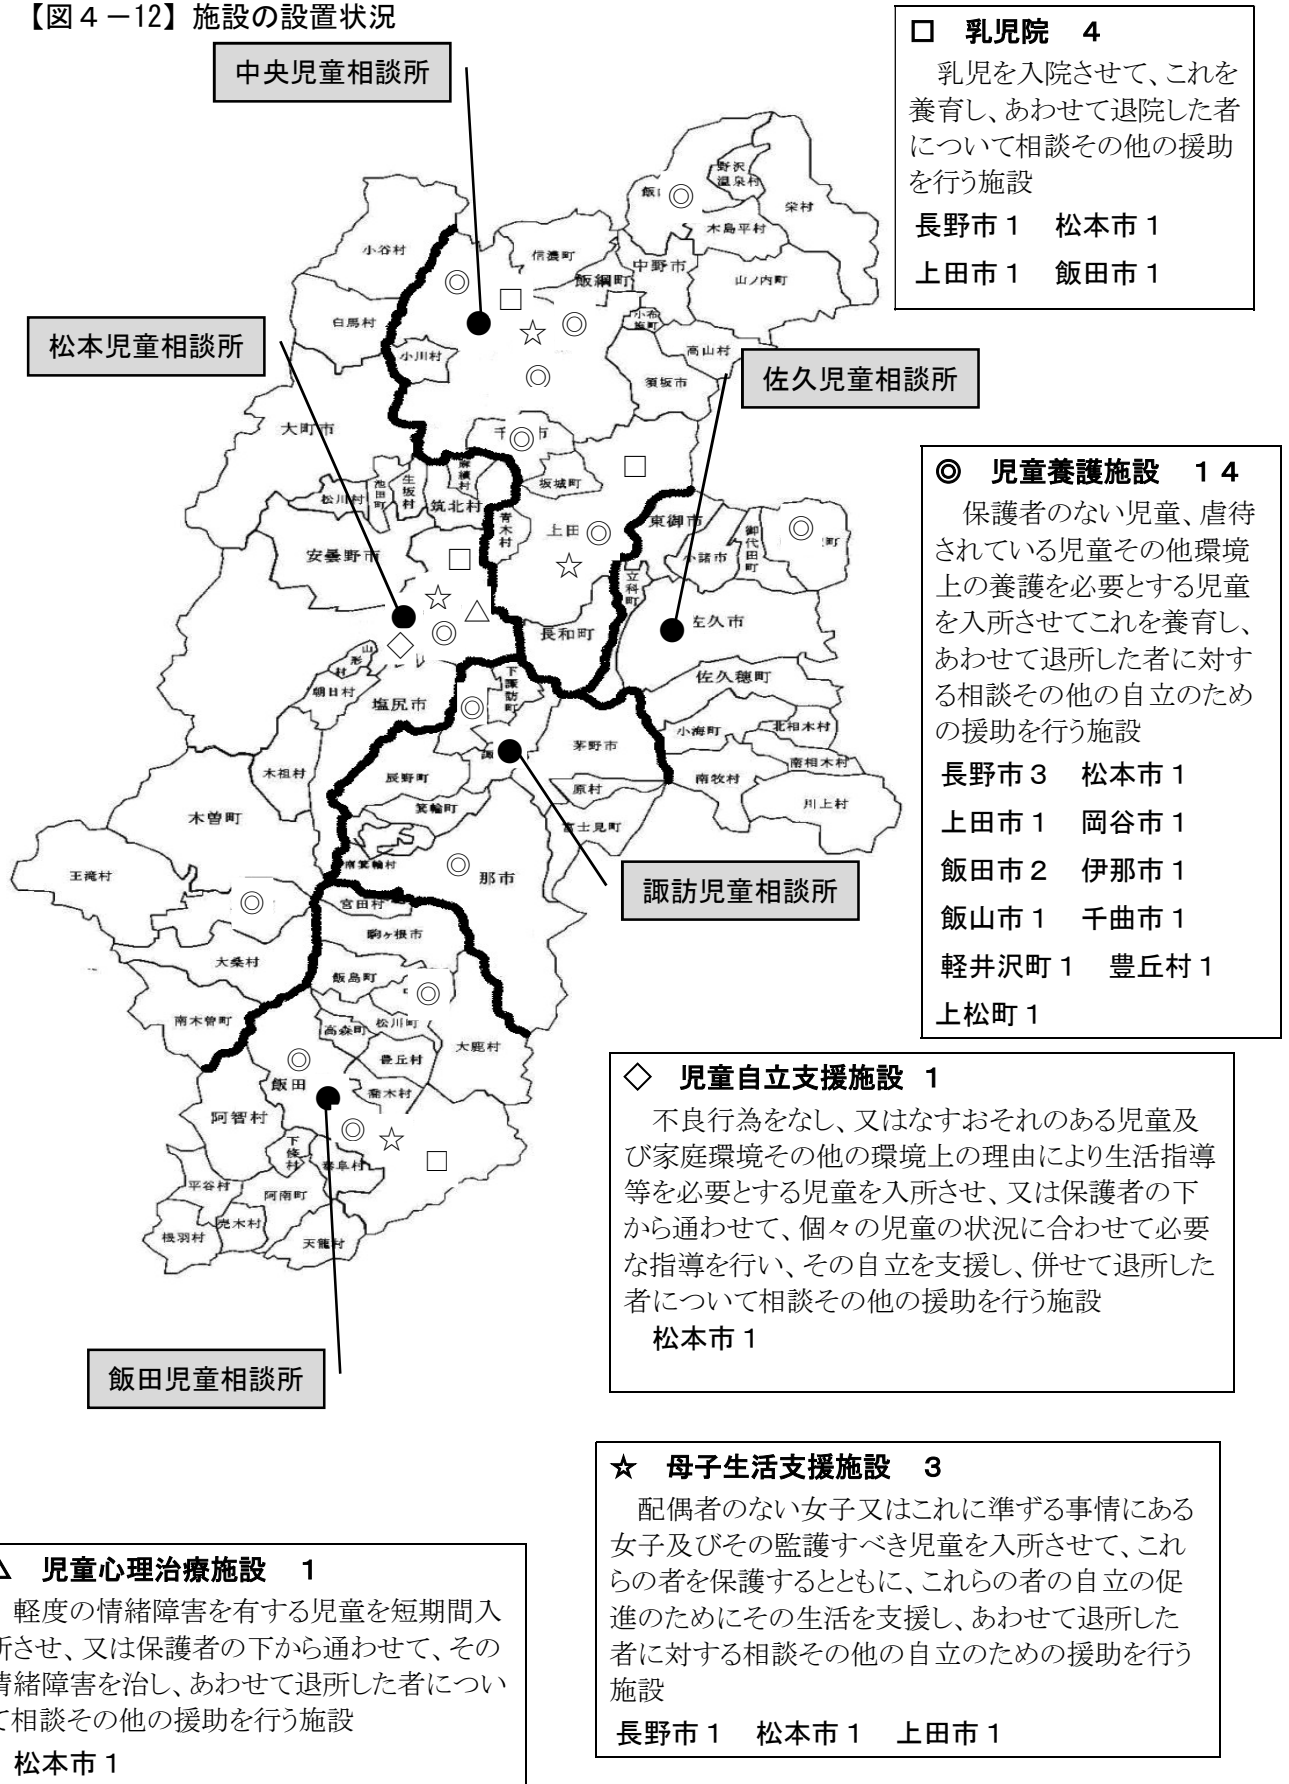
【図４－12】施設の設置状況

中央児童相談所

松本児童相談所

佐久児童相談所

諏訪児童相談所

飯田児童相談所

小谷村
白馬村
小川村
大町市
信濃町
飯綱町
中野市
飯山
野沢温泉村
栄村
木島平村
山ノ内町
小布施町
高山村
須坂市
千曲市
坂城町
東御市
御代田町
小諸市
上田
青木村
立科町
長和町
佐久市
佐久穂町
小海町
北相木村
南相木村
南牧村
川上村
麻績村
生坂村
池田町
松川村
筑北村
安曇野市
山形村
朝日村
塩尻市
下諏訪町
茅野市
原村
富士見町
辰野町
箕輪町
南箕輪村
那市
木祖村
木曽町
王滝村
大桑村
南木曽町
宮田村
駒ヶ根市
飯島町
松川町
高森町
豊丘村
喬木村
大鹿村
阿智村
飯田
下條村
泰阜村
平谷村
阿南町
売木村
根羽村
天龍村

□　乳児院　４
乳児を入院させて、これを養育し、あわせて退院した者について相談その他の援助を行う施設
長野市１　松本市１
上田市１　飯田市１

◎　児童養護施設　１４
保護者のない児童、虐待されている児童その他環境上の養護を必要とする児童を入所させてこれを養育し、あわせて退所した者に対する相談その他の自立のための援助を行う施設
長野市３　松本市１
上田市１　岡谷市１
飯田市２　伊那市１
飯山市１　千曲市１
軽井沢町１　豊丘村１
上松町１

◇　児童自立支援施設　１
不良行為をなし、又はなすおそれのある児童及び家庭環境その他の環境上の理由により生活指導等を必要とする児童を入所させ、又は保護者の下から通わせて、個々の児童の状況に合わせて必要な指導を行い、その自立を支援し、併せて退所した者について相談その他の援助を行う施設
松本市１

☆　母子生活支援施設　３
配偶者のない女子又はこれに準ずる事情にある女子及びその監護すべき児童を入所させて、これらの者を保護するとともに、これらの者の自立の促進のためにその生活を支援し、あわせて退所した者に対する相談その他の自立のための援助を行う施設
長野市１　松本市１　上田市１

△　児童心理治療施設　１
軽度の情緒障害を有する児童を短期間入所させ、又は保護者の下から通わせて、その情緒障害を治し、あわせて退所した者について相談その他の援助を行う施設
松本市１